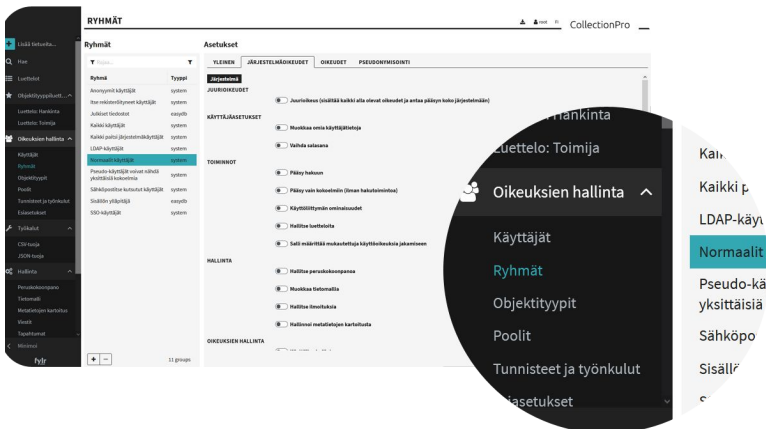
RYHMÄT

root fi CollectionPro

Lisää tietueita...
Hae
Luettelot
Objektityyppituett...
Luettelo: Hankinta
Luettelo: Toimija
Oikeuksien hallinta
Käyttäjät
Ryhmät
Objektityypit
Poolit
Tunnisteet ja työnkulut
Esiasetukset
Työkalut
CSV-tuoja
JSON-tuoja
Hallinta
Peruskokoonpano
Tietomalli
Metatietojen kartoitus
Viestit
Tapahtumat
Minimoi
fylr

Ryhmät

| Ryhmä | Tyyppi |
|---|---|
| Anonyymit käyttäjät | system |
| Itse rekisteröityneet käyttäjät | system |
| Julkiset tiedostot | easydb |
| Kaikki käyttäjät | system |
| Kaikki paitsi järjestelmäkäyttäjät | system |
| LDAP-käyttäjät | system |
| Normaalit käyttäjät | system |
| Pseudo-käyttäjät voivat nähdä yksittäisiä kokoelmia | system |
| Sähköpostitse kutsutut käyttäjät | system |
| Sisällön ylläpitäjä | easydb |
| SSO-käyttäjät | system |

+ −
11 groups

Asetukset

YLEINEN | JÄRJESTELMÄOIKEUDET | OIKEUDET | PSEUDONYMISOINTI

Järjestelmä
JUURIOIKEUDET
Juurioikeus (sisältää kaikki alla olevat oikeudet ja antaa pääsyn koko järjestelmään)
KÄYTTÄJÄASETUKSET
Muokkaa omia käyttäjätietoja
Vaihda salasana
TOIMINNOT
Pääsy hakuun
Pääsy vain kokoelmiin (ilman hakutoimintoa)
Käyttöliittymän ominaisuudet
Hallitse luetteloita
Salli määrittää mukautettuja käyttöoikeuksia jakamiseen
HALLINTA
Hallitse peruskokoonpanoa
Muokkaa tietomallia
Hallitse ilmoituksia
Hallinnoi metatietojen kartoitusta
OIKEUKSIEN HALLINTA

Hankinta
Luettelo: Toimija
Oikeuksien hallinta
Käyttäjät
Ryhmät
Objektityypit
Poolit
Tunnisteet ja työnkulut
iasetukset

Kai
Kaikki p
LDAP-käyt
Normaalit
Pseudo-kä
yksittäisiä
Sähköpo
Sisäll